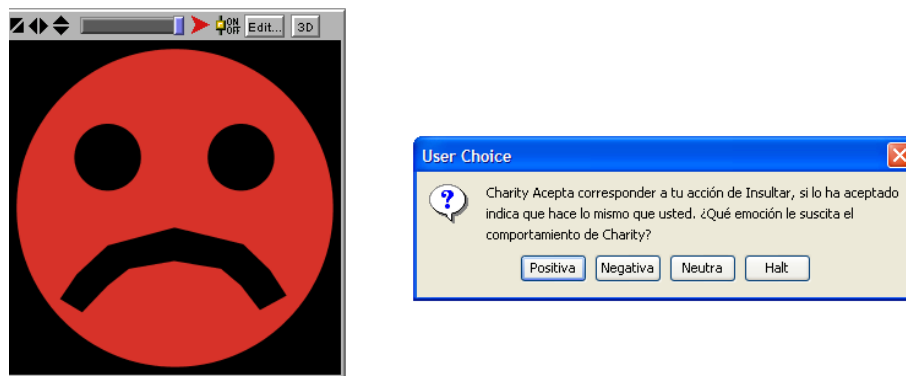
ON OFF Edit... 3D

User Choice

Charity Acepta corresponder a tu acción de Insultar, si lo ha aceptado indica que hace lo mismo que usted. ¿Qué emoción le suscita el comportamiento de Charity?

Positiva Negativa Neutra Halt